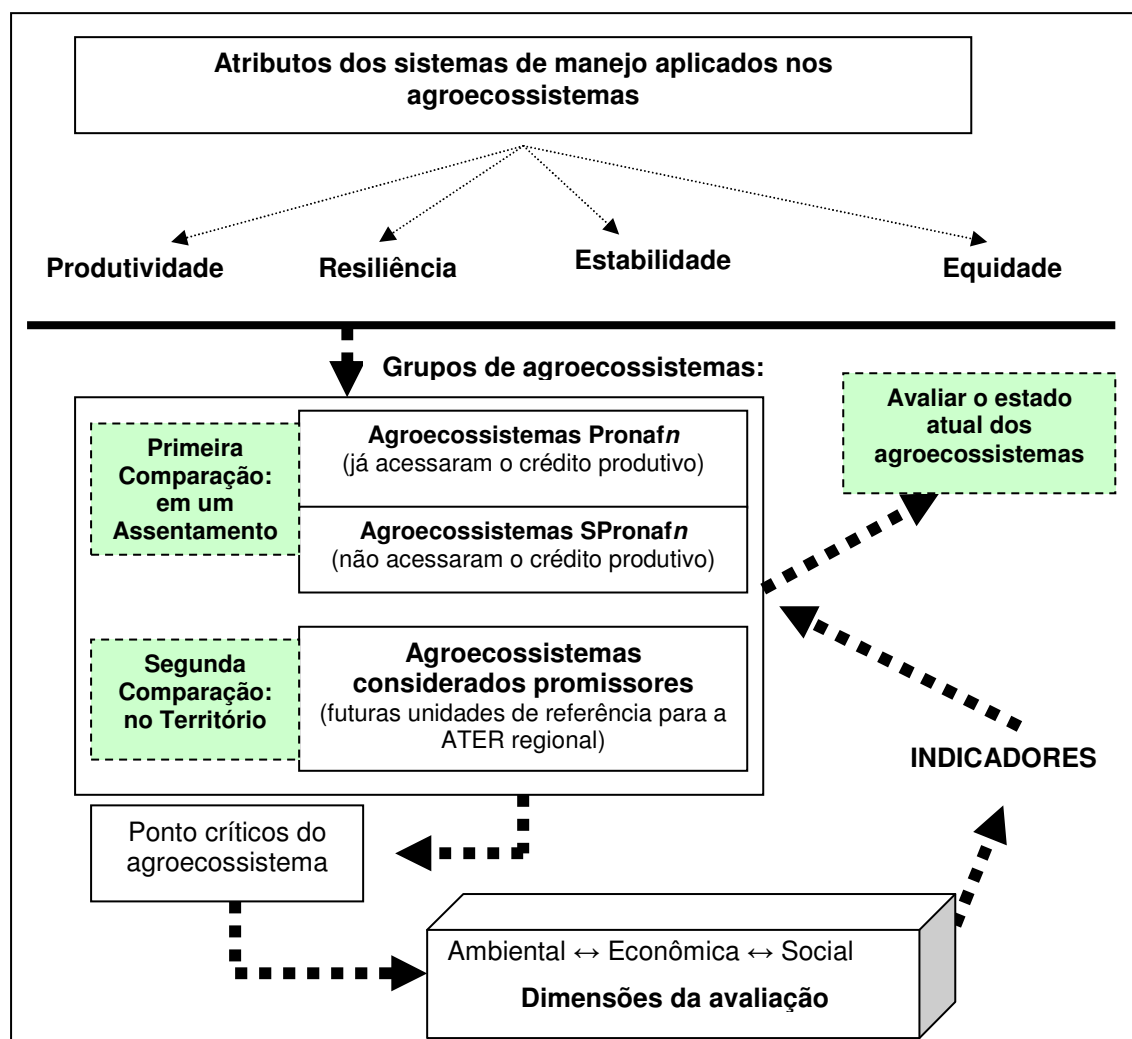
Atributos dos sistemas de manejo aplicados nos agroecossistemas

Produtividade

Resiliência

Estabilidade

Equidade

Grupos de agroecossistemas:

Primeira Comparação: em um Assentamento

Agroecossistemas Pronaf*n*
(já acessaram o crédito produtivo)

Agroecossistemas SPronaf*n*
(não acessaram o crédito produtivo)

Segunda Comparação: no Território

Agroecossistemas considerados promissores
(futuras unidades de referência para a ATER regional)

Avaliar o estado atual dos agroecossistemas

INDICADORES

Ponto críticos do agroecossistema

Ambiental ↔ Econômica ↔ Social

Dimensões da avaliação